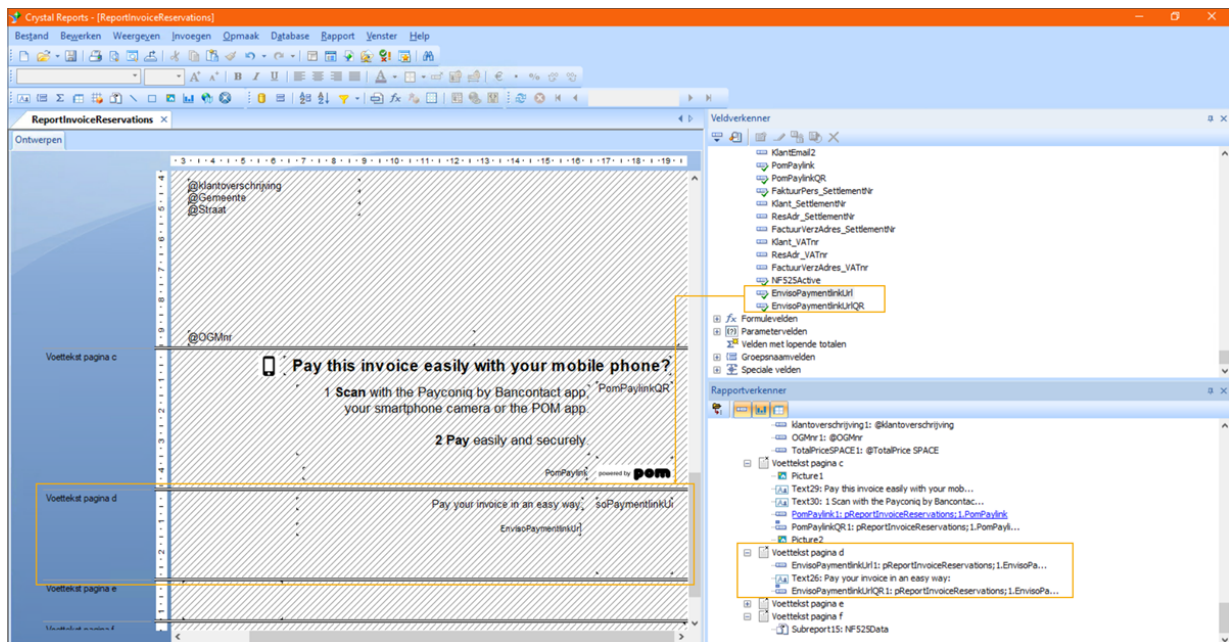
Crystal Reports - [ReportInvoiceReservations]

Bestand Bewerken Weergeven Invoegen Opmaak Database Rapport Venster Help

ReportInvoiceReservations ×

Ontwerpen

@klantoverschrijving
@Gemeente
@Straat

@OGMnr

Voettekst pagina c

Pay this invoice easily with your mobile phone?

1 Scan with the Payconiq by Bancontact app, your smartphone camera or the POM app

PomPaylinkQR

2 Pay easily and securely

PomPaylink powered by pom

Voettekst pagina d

Pay your invoice in an easy way: soPaymentlinkUr

EnvisoPaymentlinkUrl

Voettekst pagina e

Voettekst pagina f

Veldverkenner

KlantEmail2
PomPaylink
PomPaylinkQR
FaktuurPers_SettlementNr
Klant_SettlementNr
ResAdr_SettlementNr
FactuurVerzAdres_SettlementNr
Klant_VATnr
ResAdr_VATnr
FactuurVerzAdres_VATnr
NF525Active
EnvisoPaymentlinkUrl
EnvisoPaymentlinkUrlQR
Formulevelden
Parametervelden
Velden met lopende totalen
Groepsnaamvelden
Speciale velden

Rapportverkenner

klantoverschrijving1: @klantoverschrijving
OGMnr1: @OGMnr
TotalPriceSPACE1: @TotalPrice SPACE
Voettekst pagina c
Picture1
Text29: Pay this invoice easily with your mob...
Text30: 1 Scan with the Payconiq by Bancontac...
PomPaylink1: pReportInvoiceReservations;1.PomPaylink
PomPaylinkQR1: pReportInvoiceReservations;1.PomPayli...
Picture2
Voettekst pagina d
EnvisoPaymentlinkUrl1: pReportInvoiceReservations;1.EnvisoPa...
Text26: Pay your invoice in an easy way:
EnvisoPaymentlinkUrlQR1: pReportInvoiceReservations;1.EnvisoPa...
Voettekst pagina e
Voettekst pagina f
Subreport15: NF525Data